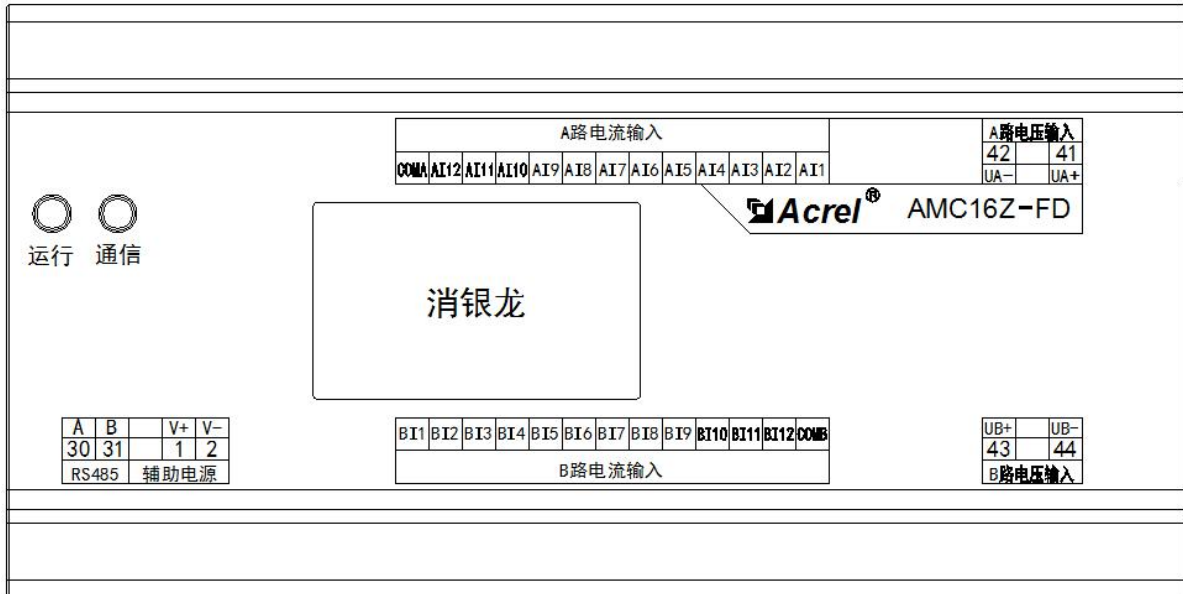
| A路电流输入 | | | | | | | | | | | | |
|---|---|---|---|---|---|---|---|---|---|---|---|---|
| COMA | AI12 | AI11 | AI10 | AI9 | AI8 | AI7 | AI6 | AI5 | AI4 | AI3 | AI2 | AI1 |

| A路电压输入 | | |
|---|---|---|
| 42 | | 41 |
| UA− | | UA+ |

Acrel® AMC16Z-FD

运行 通信

消银龙

| A | B | | V+ | V− |
|---|---|---|---|---|
| 30 | 31 | | 1 | 2 |
| RS485 | | 辅助电源 | | |

| BI1 | BI2 | BI3 | BI4 | BI5 | BI6 | BI7 | BI8 | BI9 | BI10 | BI11 | BI12 | COMB |
|---|---|---|---|---|---|---|---|---|---|---|---|---|
| B路电流输入 | | | | | | | | | | | | |

| UB+ | | UB− |
|---|---|---|
| 43 | | 44 |
| B路电压输入 | | |